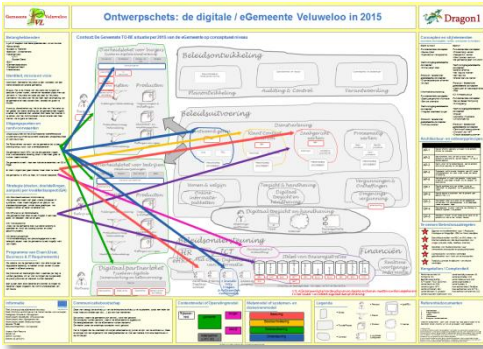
Gemeente Veluwaloo

Ontwerpschets: de digitale / eGemeente Veluwaloo in 2015

Dragon1

Context De Gemeente TO-BE situatie per 2015 van de eGemeente op conceptueel niveau

Beleidsontwikkeling

Beleidsuitvoering

Dienstverlening

Bedrijfsvoering

Financiën

Informatie

Communicatieboodschap

Legenda

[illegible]